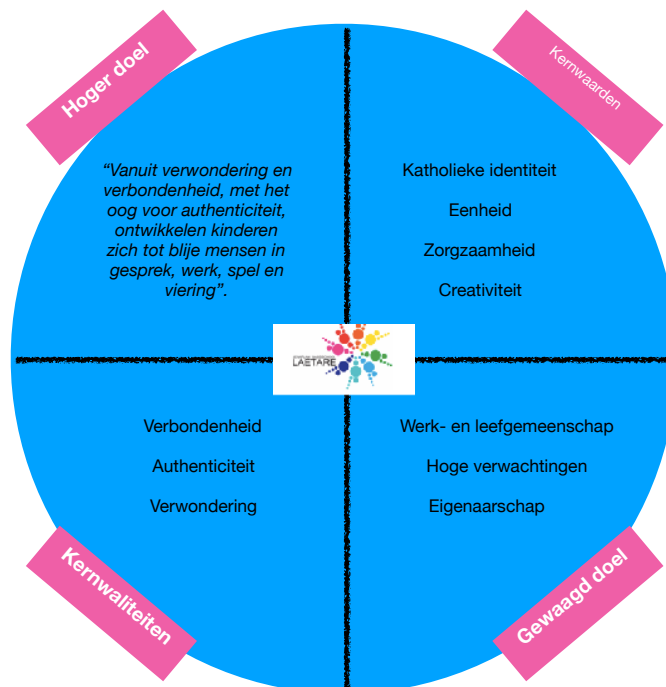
Hoger doel

Kernwaarden

“Vanuit verwondering en verbondenheid, met het oog voor authenticiteit, ontwikkelen kinderen zich tot blije mensen in gesprek, werk, spel en viering”.

Katholieke identiteit

Eenheid

Zorgzaamheid

Creativiteit

LAETARE

Verbondenheid

Authenticiteit

Verwondering

Werk- en leefgemeenschap

Hoge verwachtingen

Eigenaarschap

Kernwaliteiten

Gewaagd doel